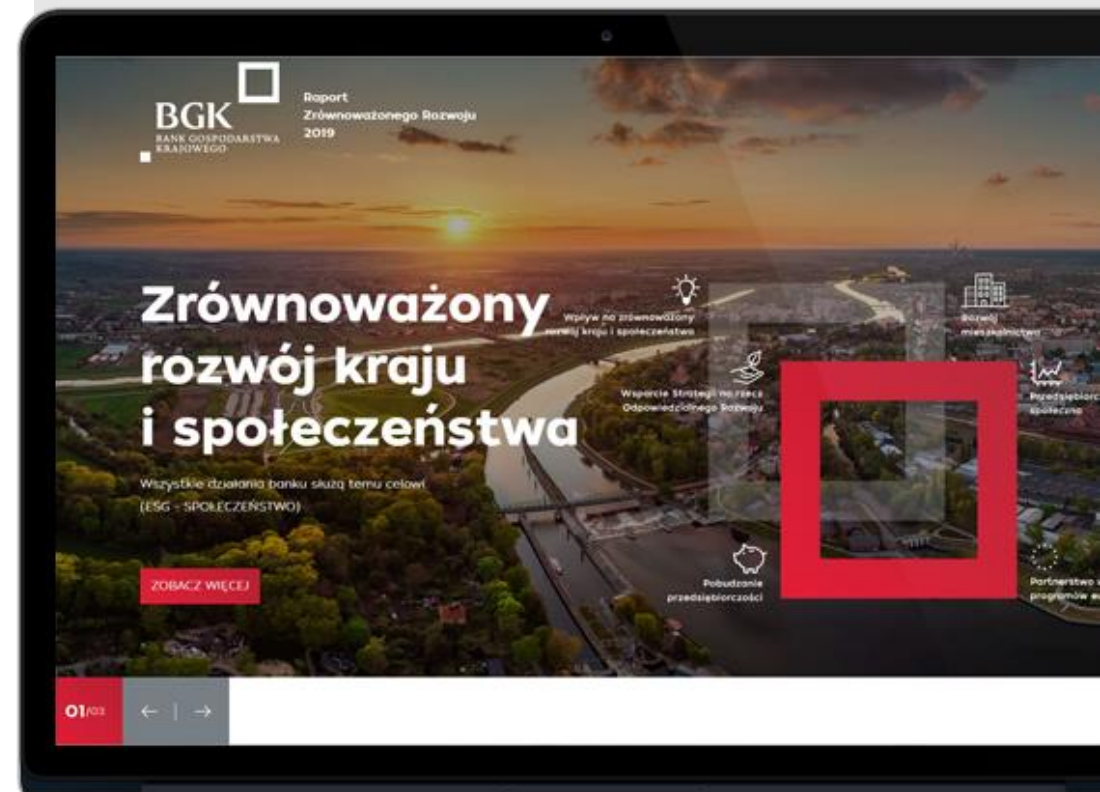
BGK
BANK GOSPODARSTWA KRAJOWEGO

Raport Zrównoważonego Rozwoju 2019

Zrównoważony rozwój kraju i społeczeństwa

Wszystkie działania banku służą temu celowi (ESG - SPOŁECZEŃSTWO)

ZOBACZ WIĘCEJ

Wpływ na zrównoważony rozwój kraju i społeczeństwa

Rozwój mieszkalnictwa

Wsparcie Strategii na rzecz Odpowiedzialnego Rozwoju

Przedsiębiorc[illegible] społeczno

Pobudzanie przedsiębiorczości

Partnerstwo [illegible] programów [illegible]

01/03

← | →